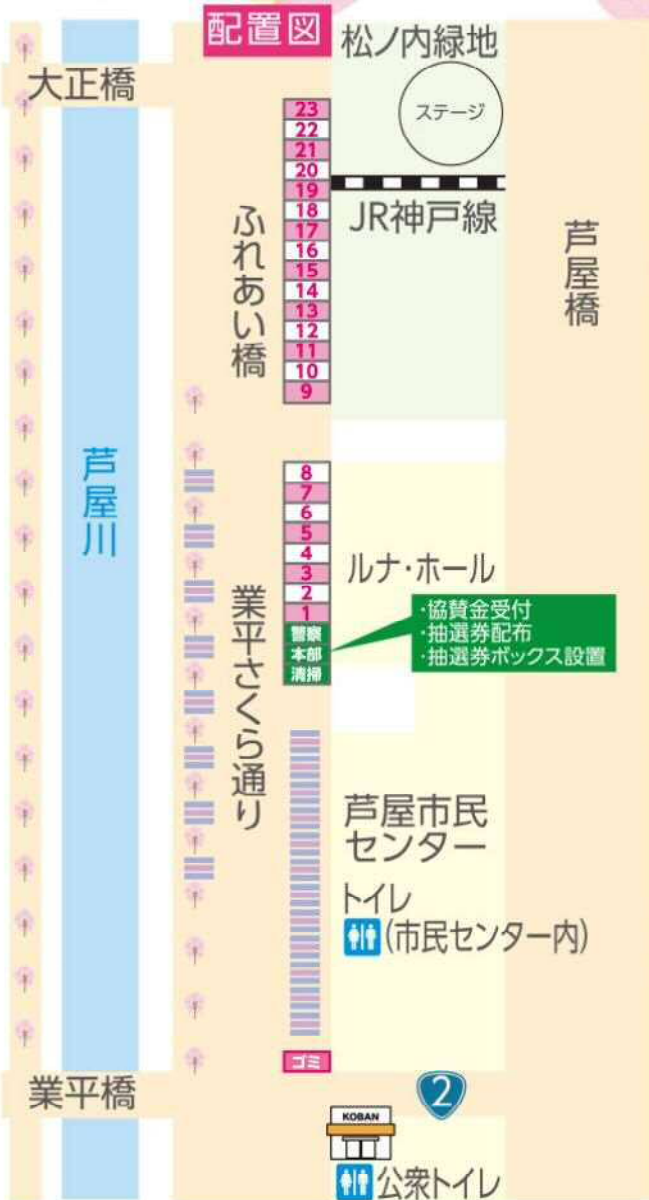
配置図

松ノ内緑地

ステージ

大正橋

23
22
21
20
19
18
17
16
15
14
13
12
11
10
9

JR神戸線

ふれあい橋

芦屋橋

芦屋川

8
7
6
5
4
3
2
1
警察
本部
清掃

ルナ・ホール

・協賛金受付
・抽選券配布
・抽選券ボックス設置

業平さくら通り

芦屋市民センター

トイレ
(市民センター内)

ゴミ

業平橋

2

KOBAN

公衆トイレ